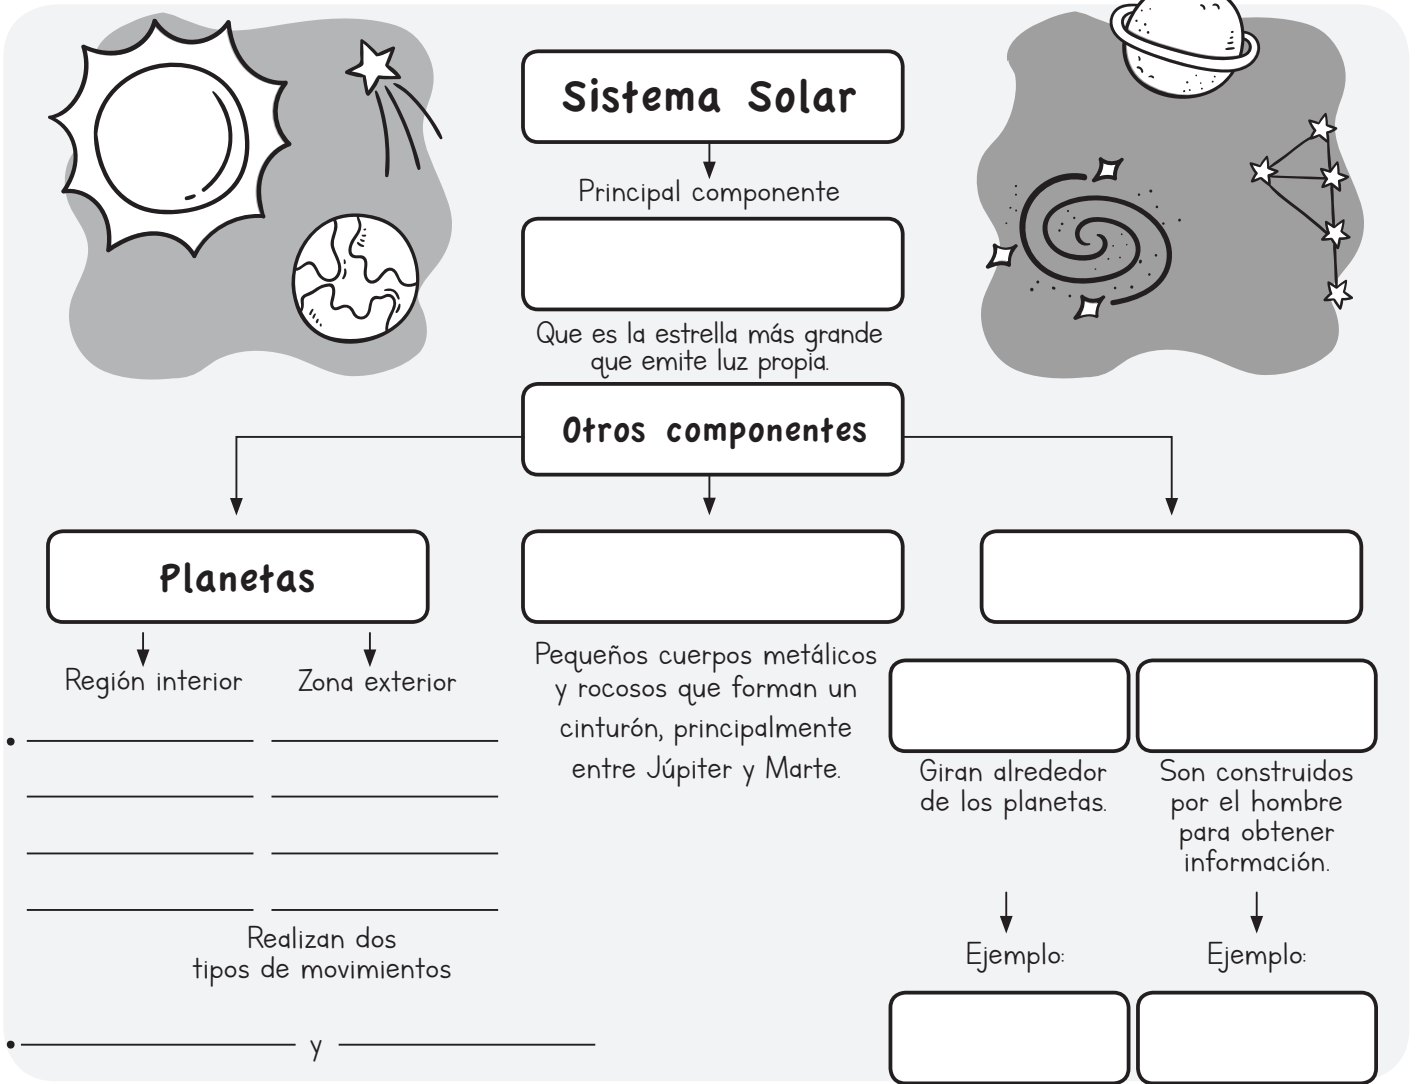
Sistema Solar

Principal componente

Que es la estrella más grande que emite luz propia.

Otros componentes

Planetas

Región interior

Zona exterior

Realizan dos tipos de movimientos

y

Pequeños cuerpos metálicos y rocosos que forman un cinturón, principalmente entre Júpiter y Marte.

Giran alrededor de los planetas.

Son construidos por el hombre para obtener información.

Ejemplo:

Ejemplo: